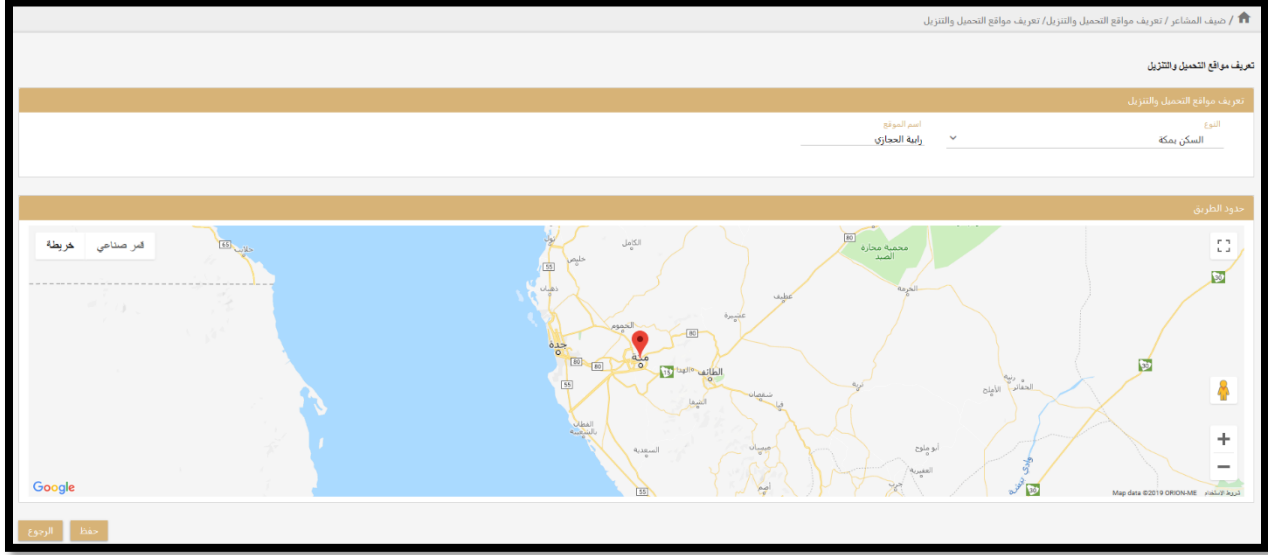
ضيف المشاعر / تعريف مواقع التحميل والتنزيل/ تعريف مواقع التحميل والتنزيل

تعريف مواقع التحميل والتنزيل

تعريف مواقع التحميل والتنزيل

النوع
السكن بمكة

اسم الموقع
رابية الحجازي

حدود الطريق

خريطة
قمر صناعي

محمية محازة الصيد
الخرمة
الكامل
خليص
عفيف
عشيرة
الجموم
جدة
مكة
الطائف
بحرة
الهدا
الشفا
شعبان
تربة
رنية
الخماسين
الأفلاج
العقيق
السعدية
أبو متوخ
العميرية
الليث
ميسان
أضم
55
80
15

Google
Map data ©2019 ORION-ME
شروط الاستخدام

حفظ
الرجوع